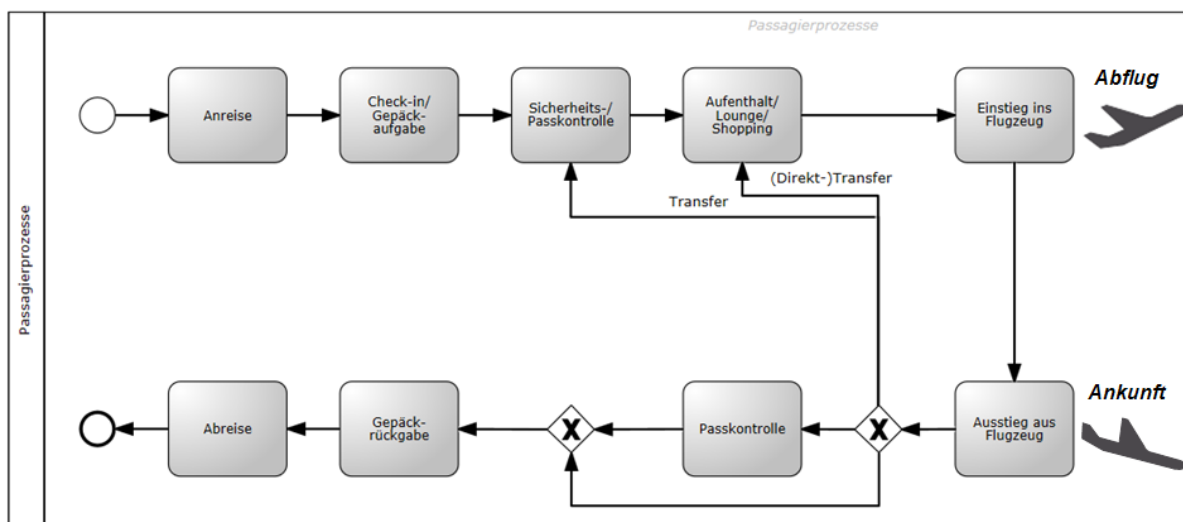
Passagierprozesse

Passagierprozesse

Anreise

Check-in/ Gepäckaufgabe

Sicherheits-/ Passkontrolle

Aufenthalt/ Lounge/ Shopping

Einstieg ins Flugzeug

Abflug

(Direkt-)Transfer

Transfer

Ankunft

Abreise

Gepäckrückgabe

X

Passkontrolle

X

Ausstieg aus Flugzeug